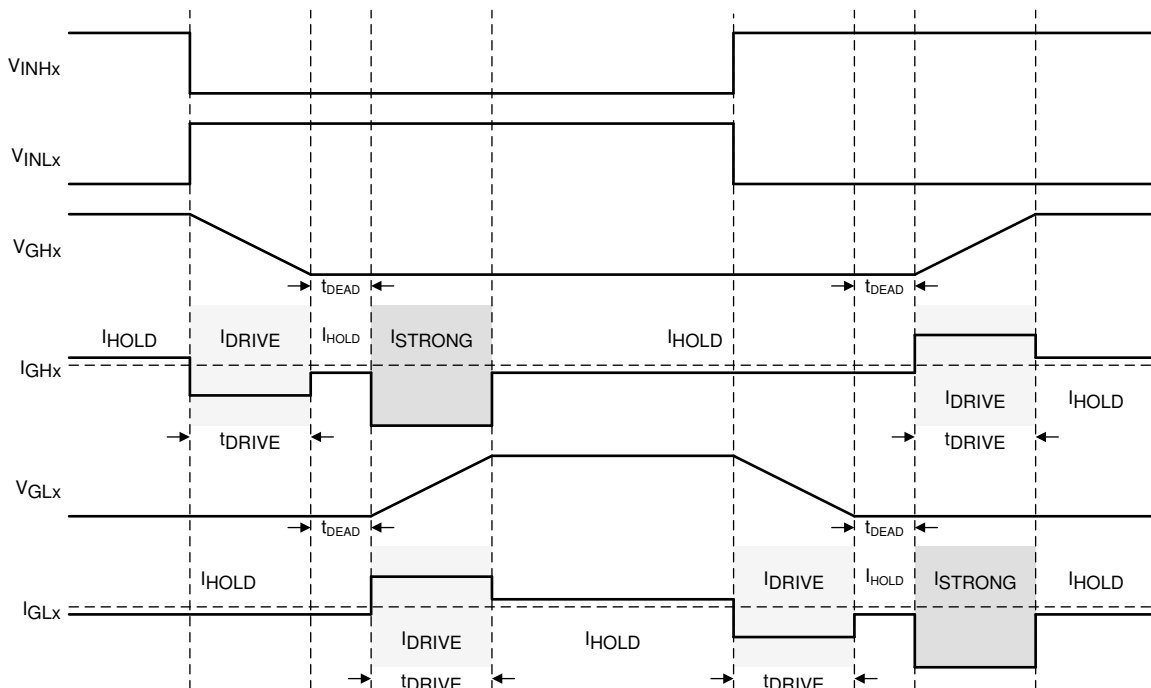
$V_{INHx}$

$V_{INLx}$

$V_{GHx}$

$t_{DEAD}$

$t_{DEAD}$

$I_{HOLD}$ $I_{DRIVE}$ $I_{HOLD}$ $I_{STRONG}$ $I_{HOLD}$

$I_{GHx}$

$I_{DRIVE}$ $I_{HOLD}$

$t_{DRIVE}$

$t_{DRIVE}$

$V_{GLx}$

$t_{DEAD}$

$t_{DEAD}$

$I_{HOLD}$ $I_{DRIVE}$ $I_{HOLD}$ $I_{STRONG}$ $I_{HOLD}$

$I_{GLx}$

$I_{DRIVE}$ $I_{HOLD}$

$t_{DRIVE}$

$t_{DRIVE}$